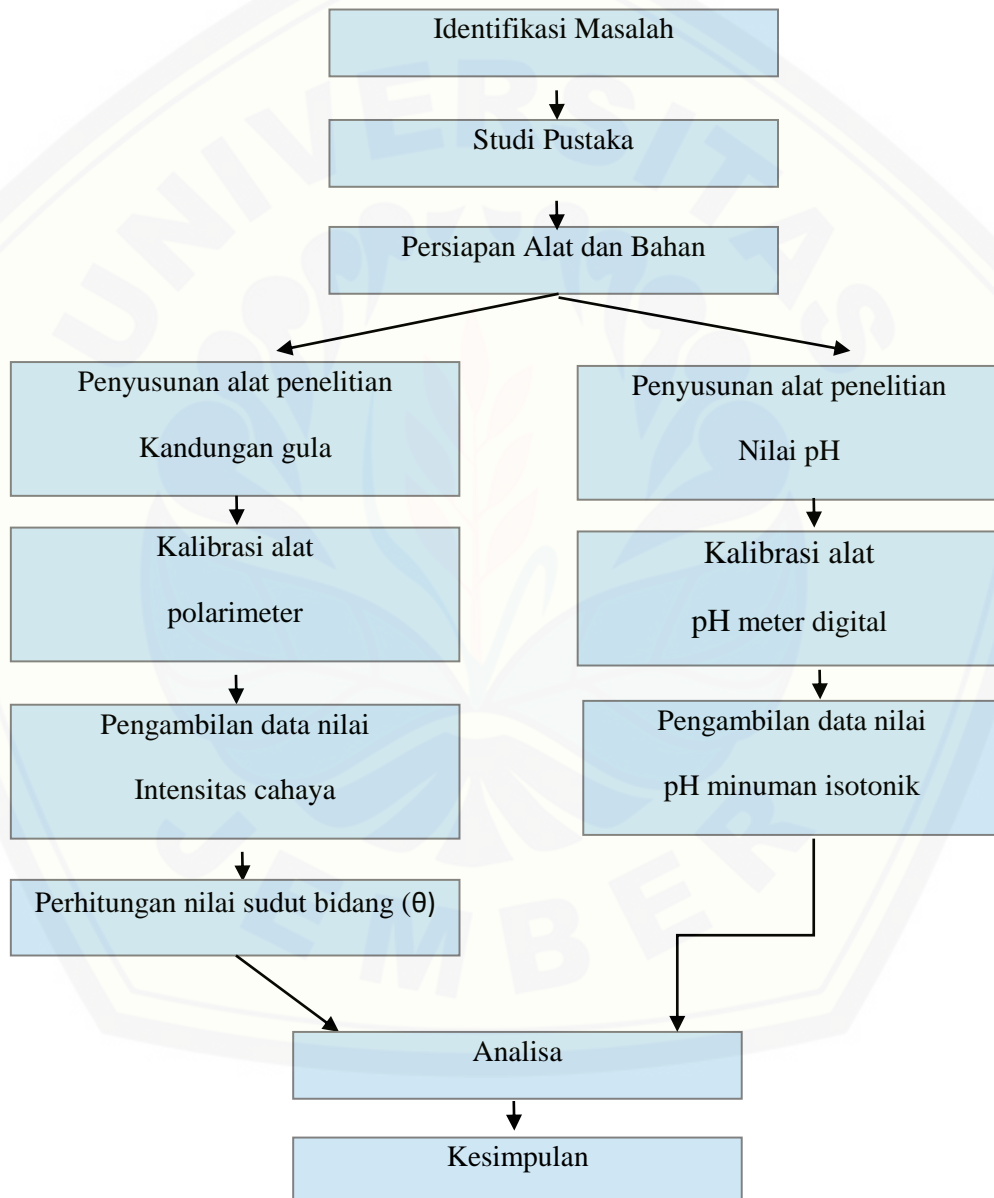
Identifikasi Masalah

Studi Pustaka

Persiapan Alat dan Bahan

Penyusunan alat penelitian

Kandungan gula

Kalibrasi alat

polarimeter

Pengambilan data nilai

Intensitas cahaya

Perhitungan nilai sudut bidang (θ)

Penyusunan alat penelitian

Nilai pH

Kalibrasi alat

pH meter digital

Pengambilan data nilai

pH minuman isotonik

Analisa

Kesimpulan